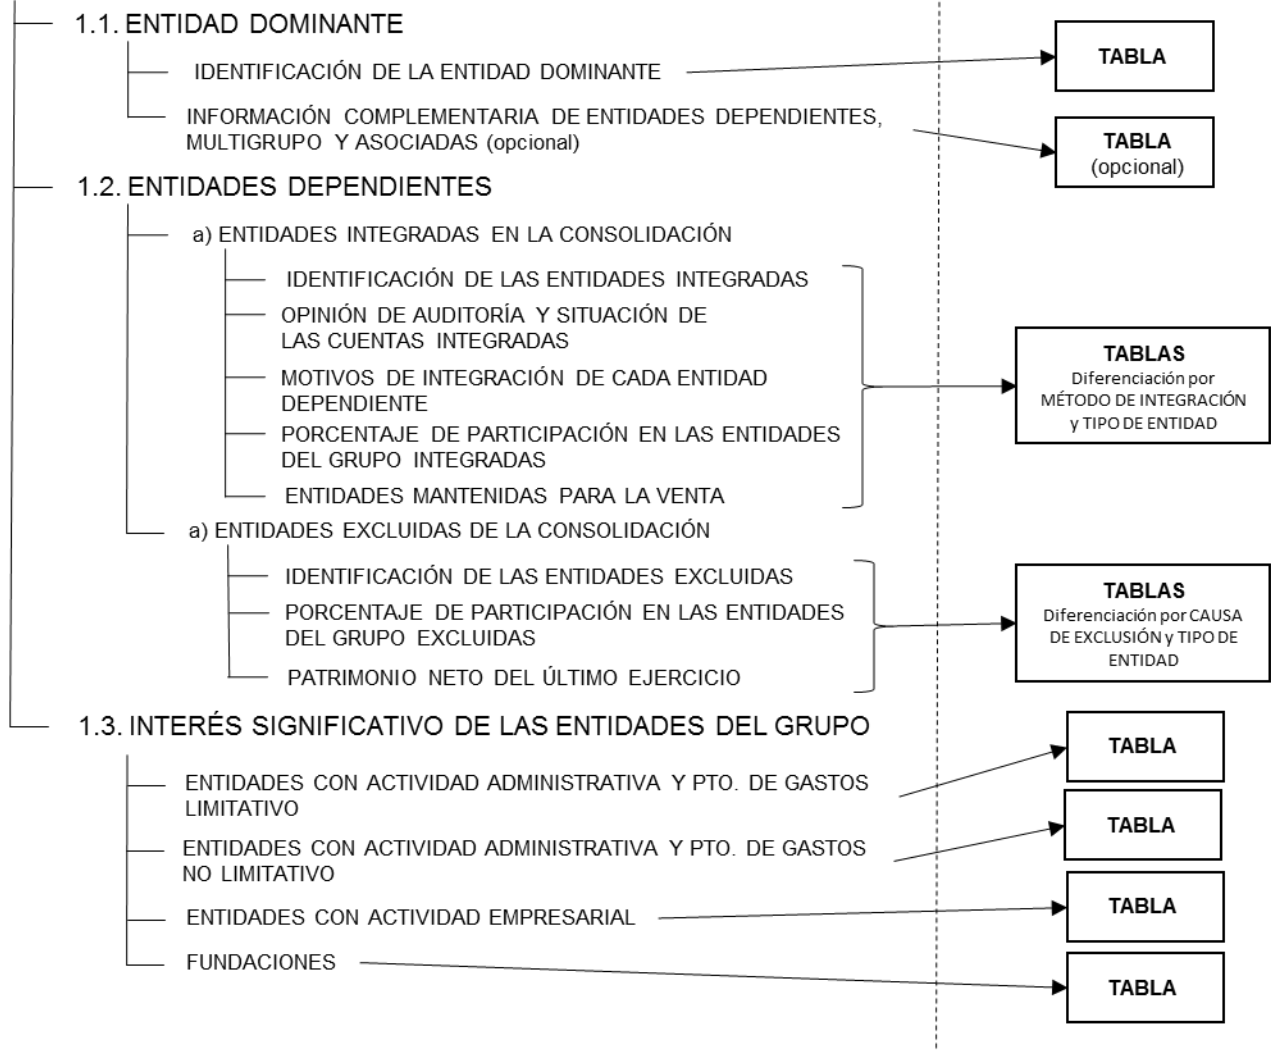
1.1. ENTIDAD DOMINANTE

IDENTIFICACIÓN DE LA ENTIDAD DOMINANTE

TABLA

INFORMACIÓN COMPLEMENTARIA DE ENTIDADES DEPENDIENTES, MULTIGRUPO Y ASOCIADAS (opcional)

TABLA
(opcional)

1.2. ENTIDADES DEPENDIENTES

a) ENTIDADES INTEGRADAS EN LA CONSOLIDACIÓN

IDENTIFICACIÓN DE LAS ENTIDADES INTEGRADAS

OPINIÓN DE AUDITORÍA Y SITUACIÓN DE LAS CUENTAS INTEGRADAS

MOTIVOS DE INTEGRACIÓN DE CADA ENTIDAD DEPENDIENTE

PORCENTAJE DE PARTICIPACIÓN EN LAS ENTIDADES DEL GRUPO INTEGRADAS

ENTIDADES MANTENIDAS PARA LA VENTA

TABLAS
Diferenciación por MÉTODO DE INTEGRACIÓN y TIPO DE ENTIDAD

a) ENTIDADES EXCLUIDAS DE LA CONSOLIDACIÓN

IDENTIFICACIÓN DE LAS ENTIDADES EXCLUIDAS

PORCENTAJE DE PARTICIPACIÓN EN LAS ENTIDADES DEL GRUPO EXCLUIDAS

PATRIMONIO NETO DEL ÚLTIMO EJERCICIO

TABLAS
Diferenciación por CAUSA DE EXCLUSIÓN y TIPO DE ENTIDAD

1.3. INTERÉS SIGNIFICATIVO DE LAS ENTIDADES DEL GRUPO

ENTIDADES CON ACTIVIDAD ADMINISTRATIVA Y PTO. DE GASTOS LIMITATIVO

TABLA

ENTIDADES CON ACTIVIDAD ADMINISTRATIVA Y PTO. DE GASTOS NO LIMITATIVO

TABLA

ENTIDADES CON ACTIVIDAD EMPRESARIAL

TABLA

FUNDACIONES

TABLA